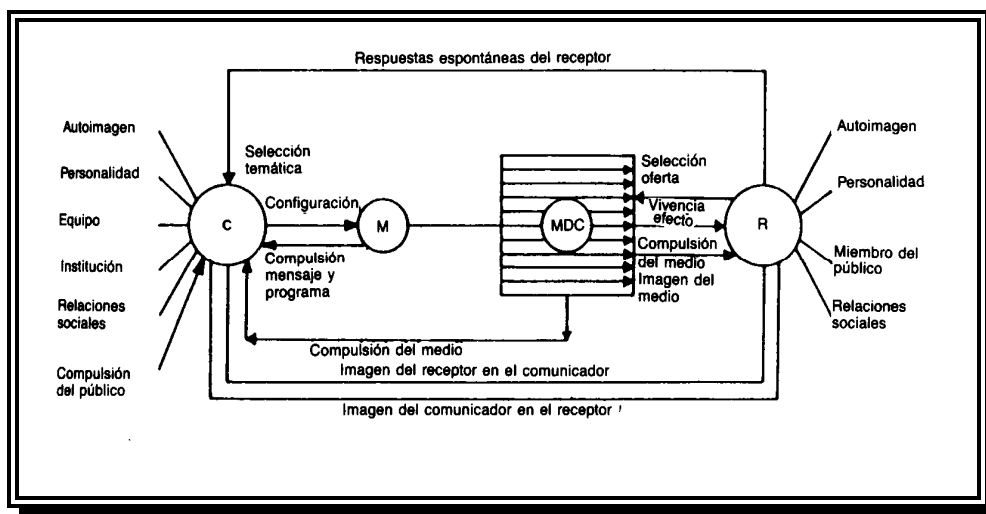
Respuestas espontáneas del receptor

Autoimagen

Personalidad

Equipo

Institución

Relaciones sociales

Compulsión del público

Selección temática

C

Configuración

M

Compulsión mensaje y programa

MDC

Selección oferta

Vivencia efecto

Compulsión del medio

Imagen del medio

R

Autoimagen

Personalidad

Miembro del público

Relaciones sociales

Compulsión del medio

Imagen del receptor en el comunicador

Imagen del comunicador en el receptor